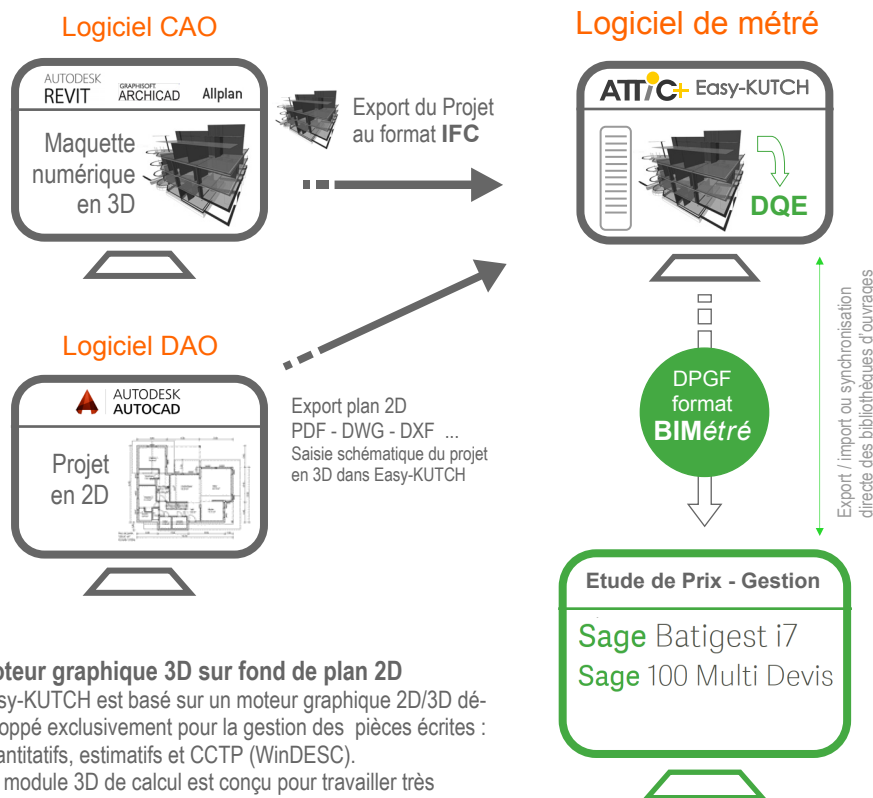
Logiciel CAO

AUTODESK REVIT GRAPHISOFT ARCHICAD Allplan

Maquette numérique en 3D

Export du Projet au format **IFC**

Logiciel de métré

ATTIC+ Easy-KUTCH

DQE

Logiciel DAO

AUTODESK AUTOCAD

Projet en 2D

Export plan 2D
PDF - DWG - DXF ...
Saisie schématique du projet en 3D dans Easy-KUTCH

DPGF format **BIM**étré

Export / import ou synchronisation directe des bibliothèques d'ouvrages

Etude de Prix - Gestion

Sage Batigest i7
Sage 100 Multi Devis

oteur graphique 3D sur fond de plan 2D
sy-KUTCH est basé sur un moteur graphique 2D/3D développé exclusivement pour la gestion des pièces écrites : antitatifs, estimatifs et CCTP (WinDESC).
module 3D de calcul est conçu pour travailler très